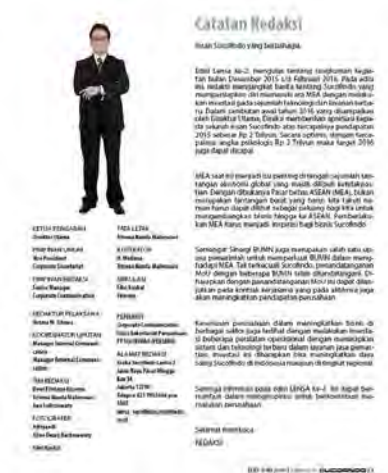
Catatan Redaksi

Insan Sucofindo yang berbahagia,

Edisi Sensa ke-2 mengulas tentang rangkuman kegiatan bulan Desember 2015 s/d Februari 2016. Pada edisi ini, redaksi menyajikan berita tentang Sucofindo yang mempersiapkan diri menuju era MEA dengan melakukan investasi guna menunjang teknologi dan layanan berbasis. Dalam sambutan awal tahun 2016 yang disampaikan oleh Direktur Utama, Direksi memberikan apresiasi kepada seluruh insan Sucofindo atas tercapainya pendapatan 2015 sebesar Rp 2 Triliun. Secara optimis, dengan kerja pulasi singkat psikologis Rp 2 Triliun maka target 2016 juga dapat dicapai.

MEA saat ini menjadi isu penting di tengah masyarakat dan ekonomi global yang mulai diterapkan. Dengan dibukanya Pasar Bebas ASEAN (MEA), bukan merupakan tantangan besar yang harus kita takuti namun harus dapat dilihat sebagai peluang bagi kita untuk mengembangkan bisnis hingga ke ASEAN. Pemberlakuan MEA harus menjadi inspirasi bagi bisnis Sucofindo.

Semangat Sinergi BUMN juga merupakan salah satu upaya perusahaan untuk memperkuat BUMN dalam menghadapi MEA. Hal tersebut, Sucofindo, penandatanganan MoU dengan beberapa BUMN telah ditandatangani. Diharapkan dengan penandatanganan MoU ini dapat ditindaklanjuti pada kontrak kerjasama yang pada akhirnya juga akan meningkatkan pendapatan perusahaan.

Kesehatan perusahaan dalam meningkatkan bisnis di berbagai sektor juga terlihat dengan melakukan investasi di beberapa peralatan operasional dengan menerapkan sistem dan teknologi terbaru dalam layanan jasa pemeriksaan. Investasi ini diharapkan bisa meningkatkan daya saing Sucofindo di Indonesia maupun di tingkat regional.

Semoga informasi pada edisi SENSA ke-2 ini dapat bermanfaat dalam meningkatkan untuk berkontribusi memajukan perusahaan.

Selamat membaca
REDAKSI

KETUA PENGARAH
Direktur Utama

PENANGGUNG JAWAB
Vice President
Corporate Secretariat

PIMPINAN REDAKSI
Senior Manager
Corporate Communication

REDAKTUR PELAKSANA
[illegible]

KOORDINATOR LIPUTAN
Manager Internal Communication
Manager External Communication

TIM REDAKSI
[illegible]

FOTOGRAFER
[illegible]

TATA LETAK
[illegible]

KONTRIBUTOR
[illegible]

SIRKULASI
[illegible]

PENERBIT
Corporate Communication
Divisi Sekretariat Perusahaan
PT SUCOFINDO (PERSERO)

ALAMAT REDAKSI
Graha Sucofindo Lantai 2
Jalan Raya Pasar Minggu Kav.34
Jakarta 12780
Telepon 021 7983666 psw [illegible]
Email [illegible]

EDISI 2 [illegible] SUCOFINDO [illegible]